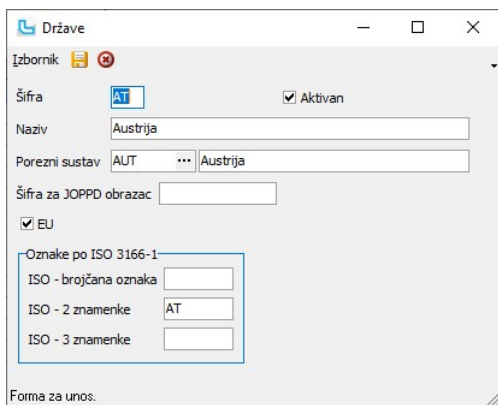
Države

Izbornik

Šifra AT

Aktivan

Naziv Austrija

Porezni sustav AUT ... Austrija

Šifra za JOPPD obrazac

EU

Oznake po ISO 3166-1

ISO - brojčana oznaka

ISO - 2 znamenke AT

ISO - 3 znamenke

Forma za unos.